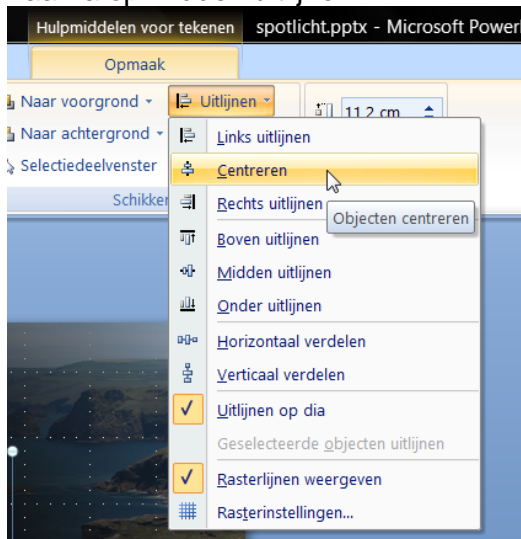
Hulpmiddelen voor tekenen spotlicht.pptx - Microsoft Powerl

Opmaak

Naar voorgrond
Naar achtergrond
Selectiedeelvenster
Schikken

Uitlijnen

11,2 cm

Links uitlijnen
Centreren
Rechts uitlijnen
Objecten centreren
Boven uitlijnen
Midden uitlijnen
Onder uitlijnen
Horizontaal verdelen
Verticaal verdelen
Uitlijnen op dia
Geselecteerde objecten uitlijnen
Rasterlijnen weergeven
Rasterinstellingen...